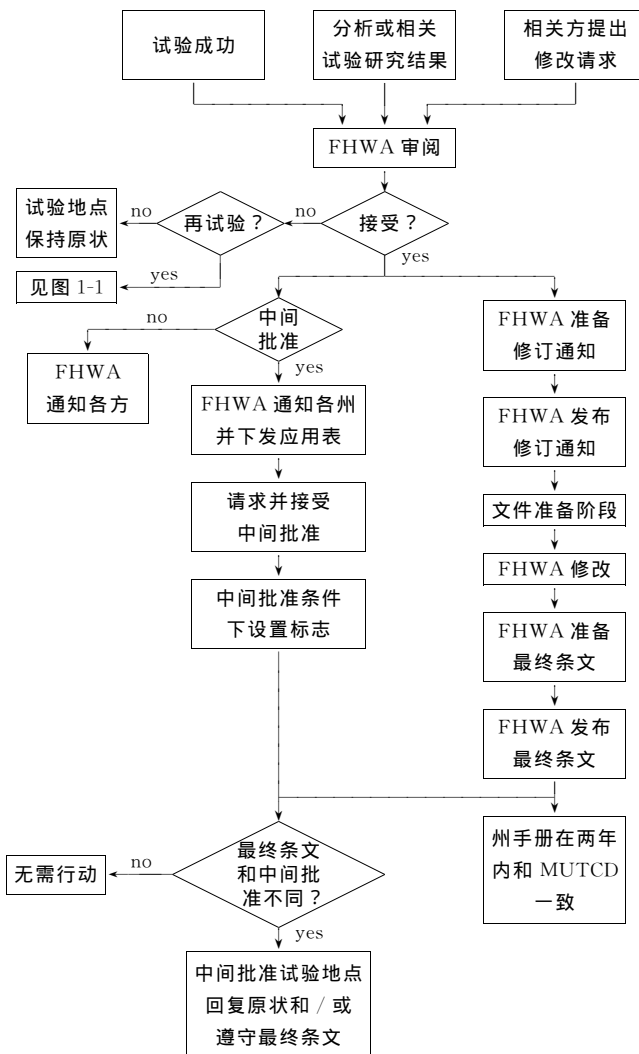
试验成功

分析或相关试验研究结果

相关方提出修改请求

FHWA 审阅

接受？

no

再试验？

no

试验地点保持原状

yes

见图 1-1

yes

中间批准

no

FHWA 通知各方

yes

FHWA 通知各州并下发应用表

请求并接受中间批准

中间批准条件下设置标志

FHWA 准备修订通知

FHWA 发布修订通知

文件准备阶段

FHWA 修改

FHWA 准备最终条文

FHWA 发布最终条文

州手册在两年内和 MUTCD 一致

最终条文和中间批准不同？

no

无需行动

yes

中间批准试验地点回复原状和 / 或遵守最终条文